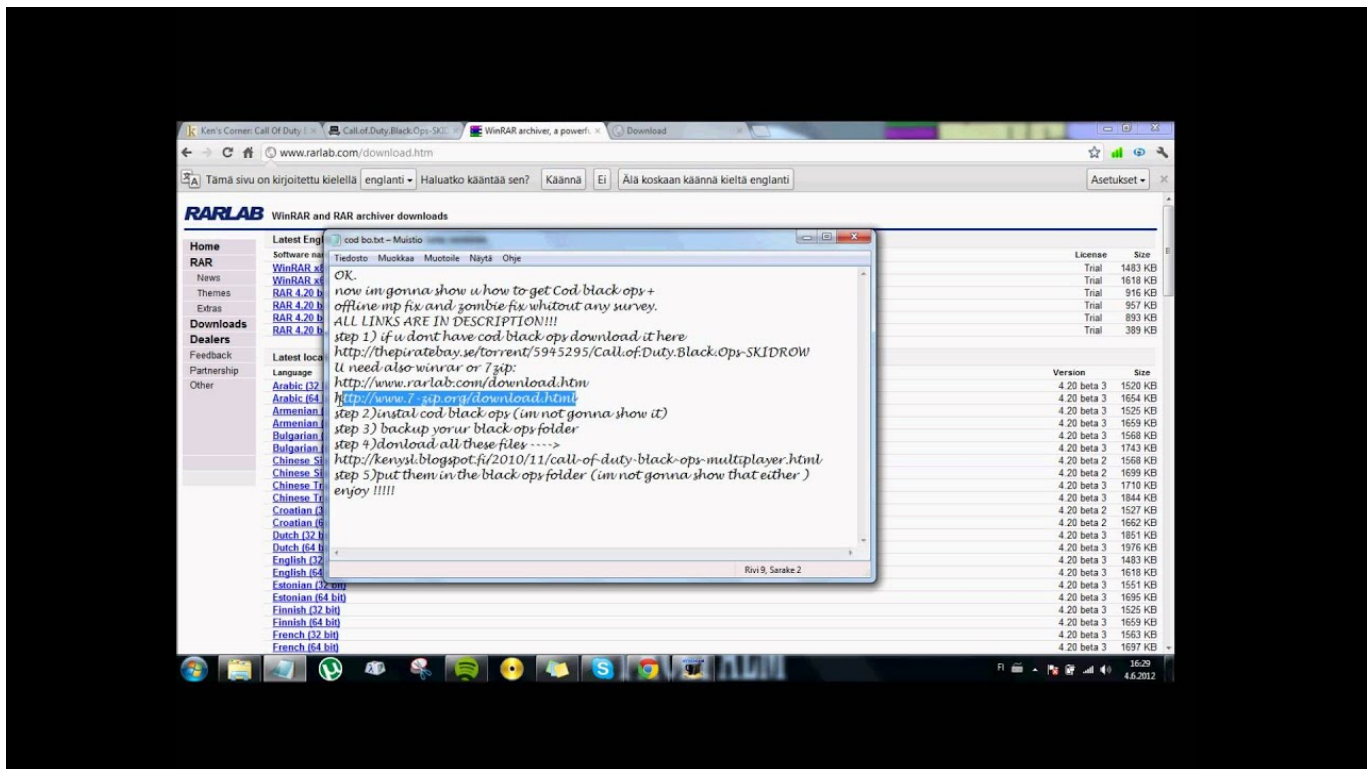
Ken's Corner: Call Of Duty | × | Call.of.Duty.Black.Ops-SKI × | WinRAR archiver, a powerf × | Download

www.rarlab.com/download.htm

Tämä sivu on kirjoitettu kielellä englanti ▾ Haluatko kääntää sen? Käännä Ei Älä koskaan käännä kieltä englanti Asetukset ▾

RARLAB WinRAR and RAR archiver downloads

Home
RAR
News
Themes
Extras
Downloads
Dealers
Feedback
Partnership
Other

Latest Engl

Software na

WinRAR x
WinRAR x
RAR 4.20 b
RAR 4.20 b
RAR 4.20 b
RAR 4.20 b

| License | Size |
|---|---|
| Trial | 1483 KB |
| Trial | 1618 KB |
| Trial | 916 KB |
| Trial | 957 KB |
| Trial | 893 KB |
| Trial | 389 KB |

Latest loca

| Language | Version | Size |
|---|---|---|
| Arabic (32 | 4.20 beta 3 | 1520 KB |
| Arabic (64 | 4.20 beta 3 | 1654 KB |
| Armenian | 4.20 beta 3 | 1525 KB |
| Armenian | 4.20 beta 3 | 1659 KB |
| Bulgarian | 4.20 beta 3 | 1568 KB |
| Bulgarian | 4.20 beta 3 | 1743 KB |
| Chinese Si | 4.20 beta 2 | 1568 KB |
| Chinese Si | 4.20 beta 2 | 1699 KB |
| Chinese Tr | 4.20 beta 3 | 1710 KB |
| Chinese Tr | 4.20 beta 3 | 1844 KB |
| Croatian (3 | 4.20 beta 2 | 1527 KB |
| Croatian (6 | 4.20 beta 2 | 1662 KB |
| Dutch (32 b | 4.20 beta 3 | 1851 KB |
| Dutch (64 b | 4.20 beta 3 | 1976 KB |
| English (32 | 4.20 beta 3 | 1483 KB |
| English (64 | 4.20 beta 3 | 1618 KB |
| Estonian (32 bit) | 4.20 beta 3 | 1551 KB |
| Estonian (64 bit) | 4.20 beta 3 | 1695 KB |
| Finnish (32 bit) | 4.20 beta 3 | 1525 KB |
| Finnish (64 bit) | 4.20 beta 3 | 1659 KB |
| French (32 bit) | 4.20 beta 3 | 1563 KB |
| French (64 bit) | 4.20 beta 3 | 1697 KB |

cod bo.txt – Muistio

Tiedosto Muokkaa Muotoile Näytä Ohje

OK.
now im gonna show u how to get Cod black ops + offline mp fix and zombie fix whitout any survey.
ALL LINKS ARE IN DESCRIPTION!!!
step 1) if u dont have cod black ops download it here
http://thepiratebay.se/torrent/5945295/Call.of.Duty.Black.Ops-SKIDROW
U need also winrar or 7zip:
http://www.rarlab.com/download.htm
http://www.7-zip.org/download.html
step 2)instal cod black ops (im not gonna show it)
step 3) backup yorur black ops folder
step 4)donload all these files ---->
http://kenysl.blogspot.fi/2010/11/call-of-duty-black-ops-multiplayer.html
step 5)put them in the black ops folder (im not gonna show that either )
enjoy !!!!!

Rivi 9, Sarake 2

FI 16:29 4.6.2012